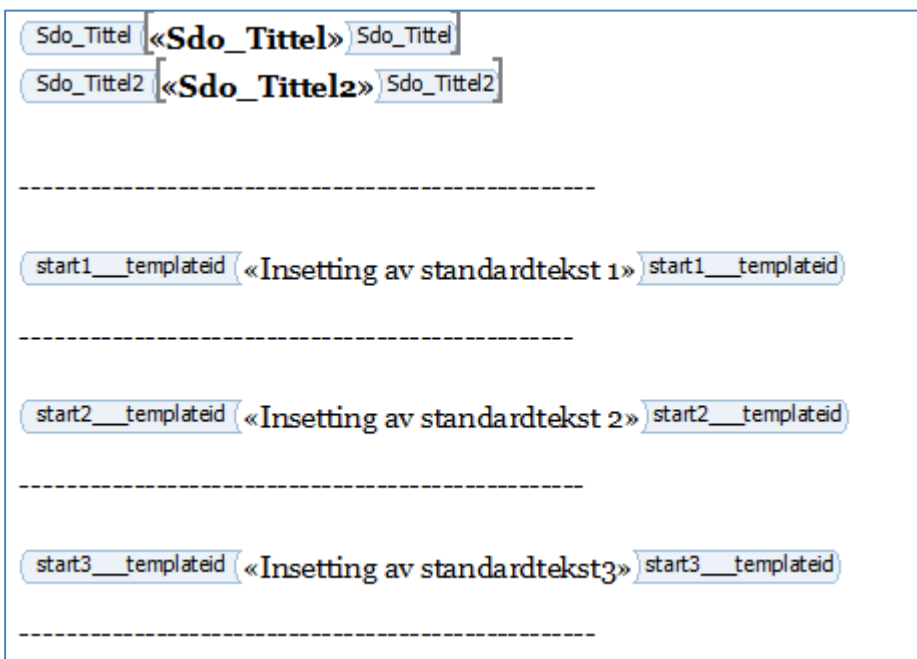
Sdo_Tittel «Sdo_Tittel» Sdo_Tittel
Sdo_Tittel2 «Sdo_Tittel2» Sdo_Tittel2

-----------------------------------------------

start1___templateid «Insetting av standardtekst 1» start1___templateid

-----------------------------------------------

start2___templateid «Insetting av standardtekst 2» start2___templateid

-----------------------------------------------

start3___templateid «Insetting av standardtekst3» start3___templateid

-----------------------------------------------